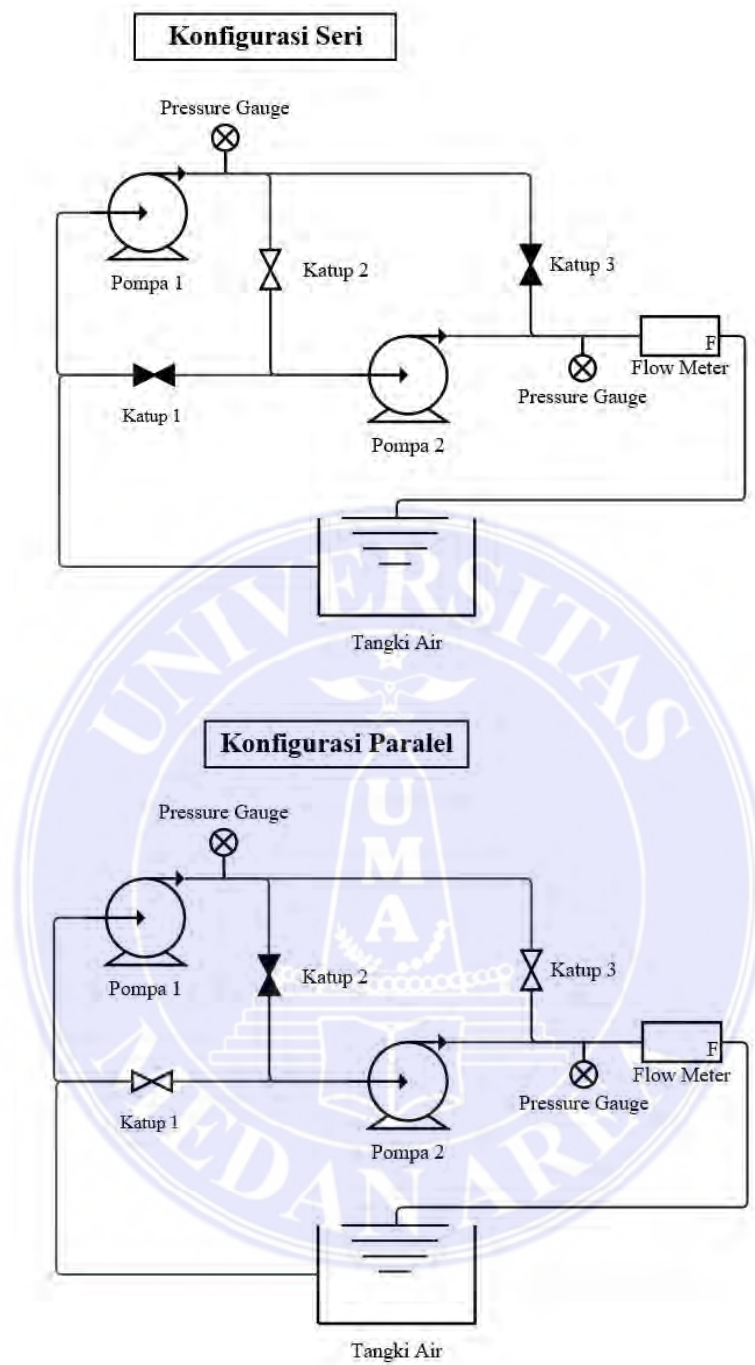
Konfigurasi Seri

Pressure Gauge

Pompa 1

Katup 2

Katup 3

F

Flow Meter

Pressure Gauge

Katup 1

Pompa 2

Tangki Air

UNIVERSITAS MEDAN AREA

U M A

Konfigurasi Paralel

Pressure Gauge

Pompa 1

Katup 2

Katup 3

F

Flow Meter

Pressure Gauge

Katup 1

Pompa 2

Tangki Air